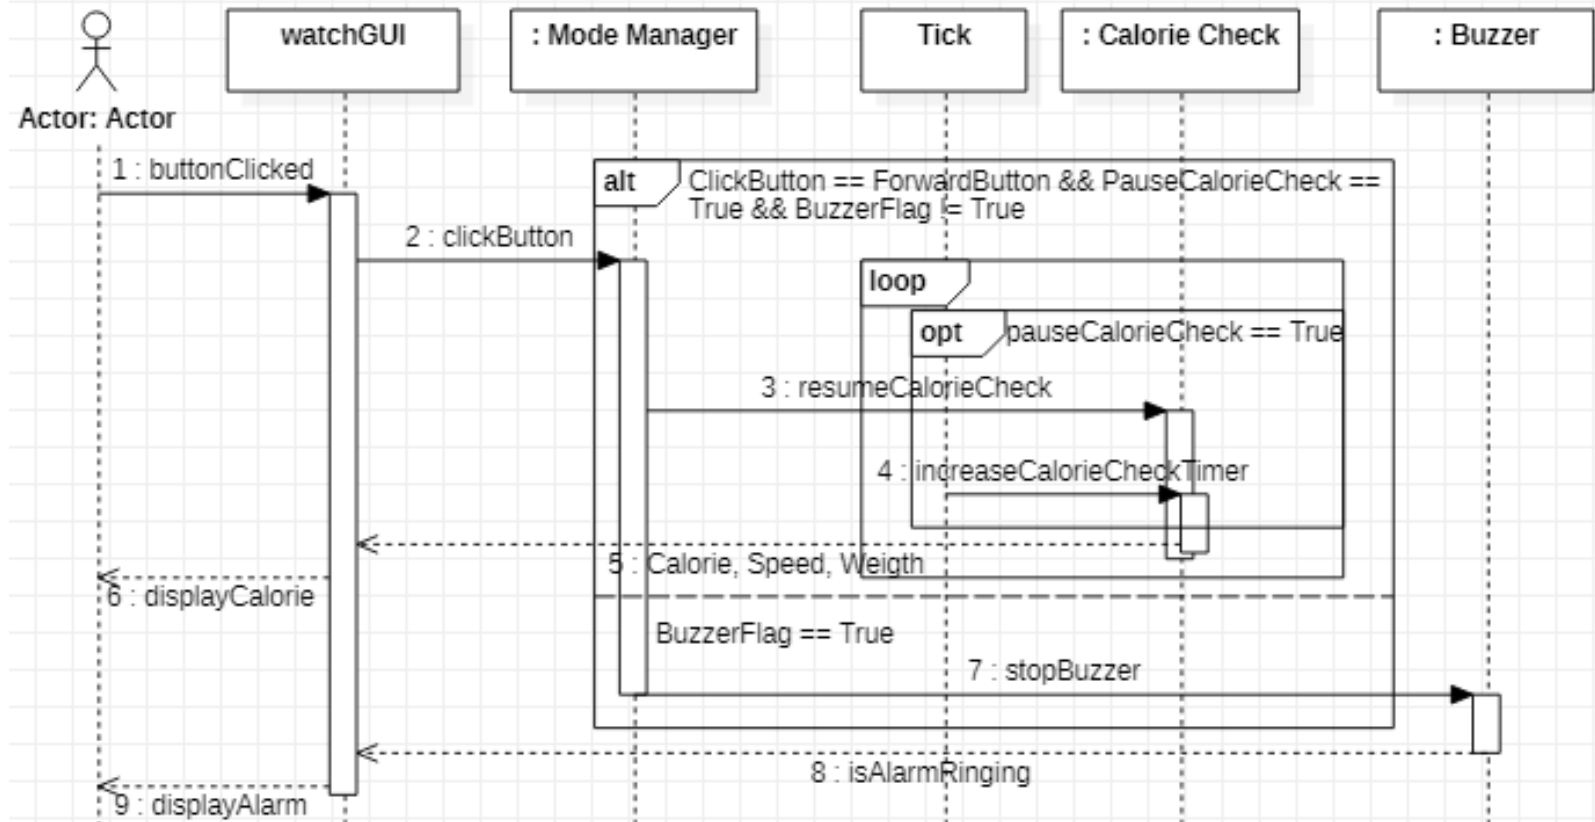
Actor: Actor

watchGUI

: Mode Manager

Tick

: Calorie Check

: Buzzer

1 : buttonClicked

alt

ClickButton == ForwardButton && PauseCalorieCheck == True && BuzzerFlag != True

2 : clickButton

loop

opt

pauseCalorieCheck == True

3 : resumeCalorieCheck

4 : increaseCalorieCheckTimer

5 : Calorie, Speed, Weigth

6 : displayCalorie

BuzzerFlag == True

7 : stopBuzzer

8 : isAlarmRinging

9 : displayAlarm